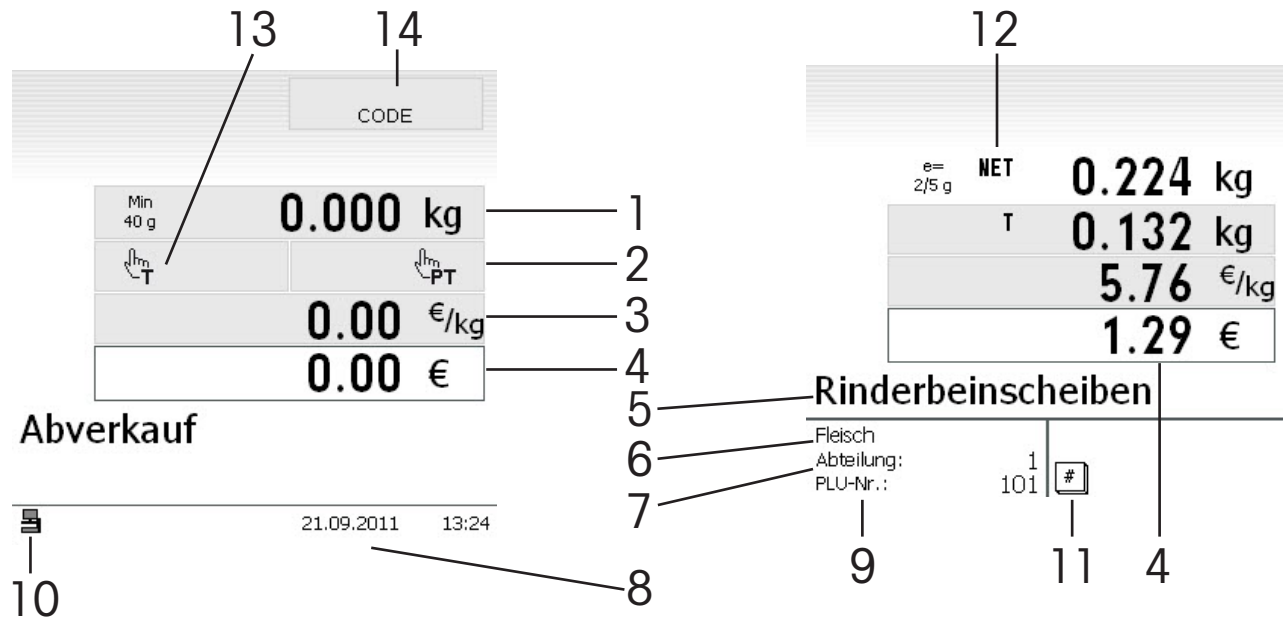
13 14

CODE

Min 40 g 0.000 kg 1

T PT 2

0.00 €/kg 3

0.00 € 4

Abverkauf

21.09.2011 13:24

10 8

12

e= 2/5 g NET 0.224 kg

T 0.132 kg

5.76 €/kg

1.29 €

Rinderbeinscheiben 5

Fleisch 6

Abteilung: 1 7

PLU-Nr.: 101 #

9 11 4